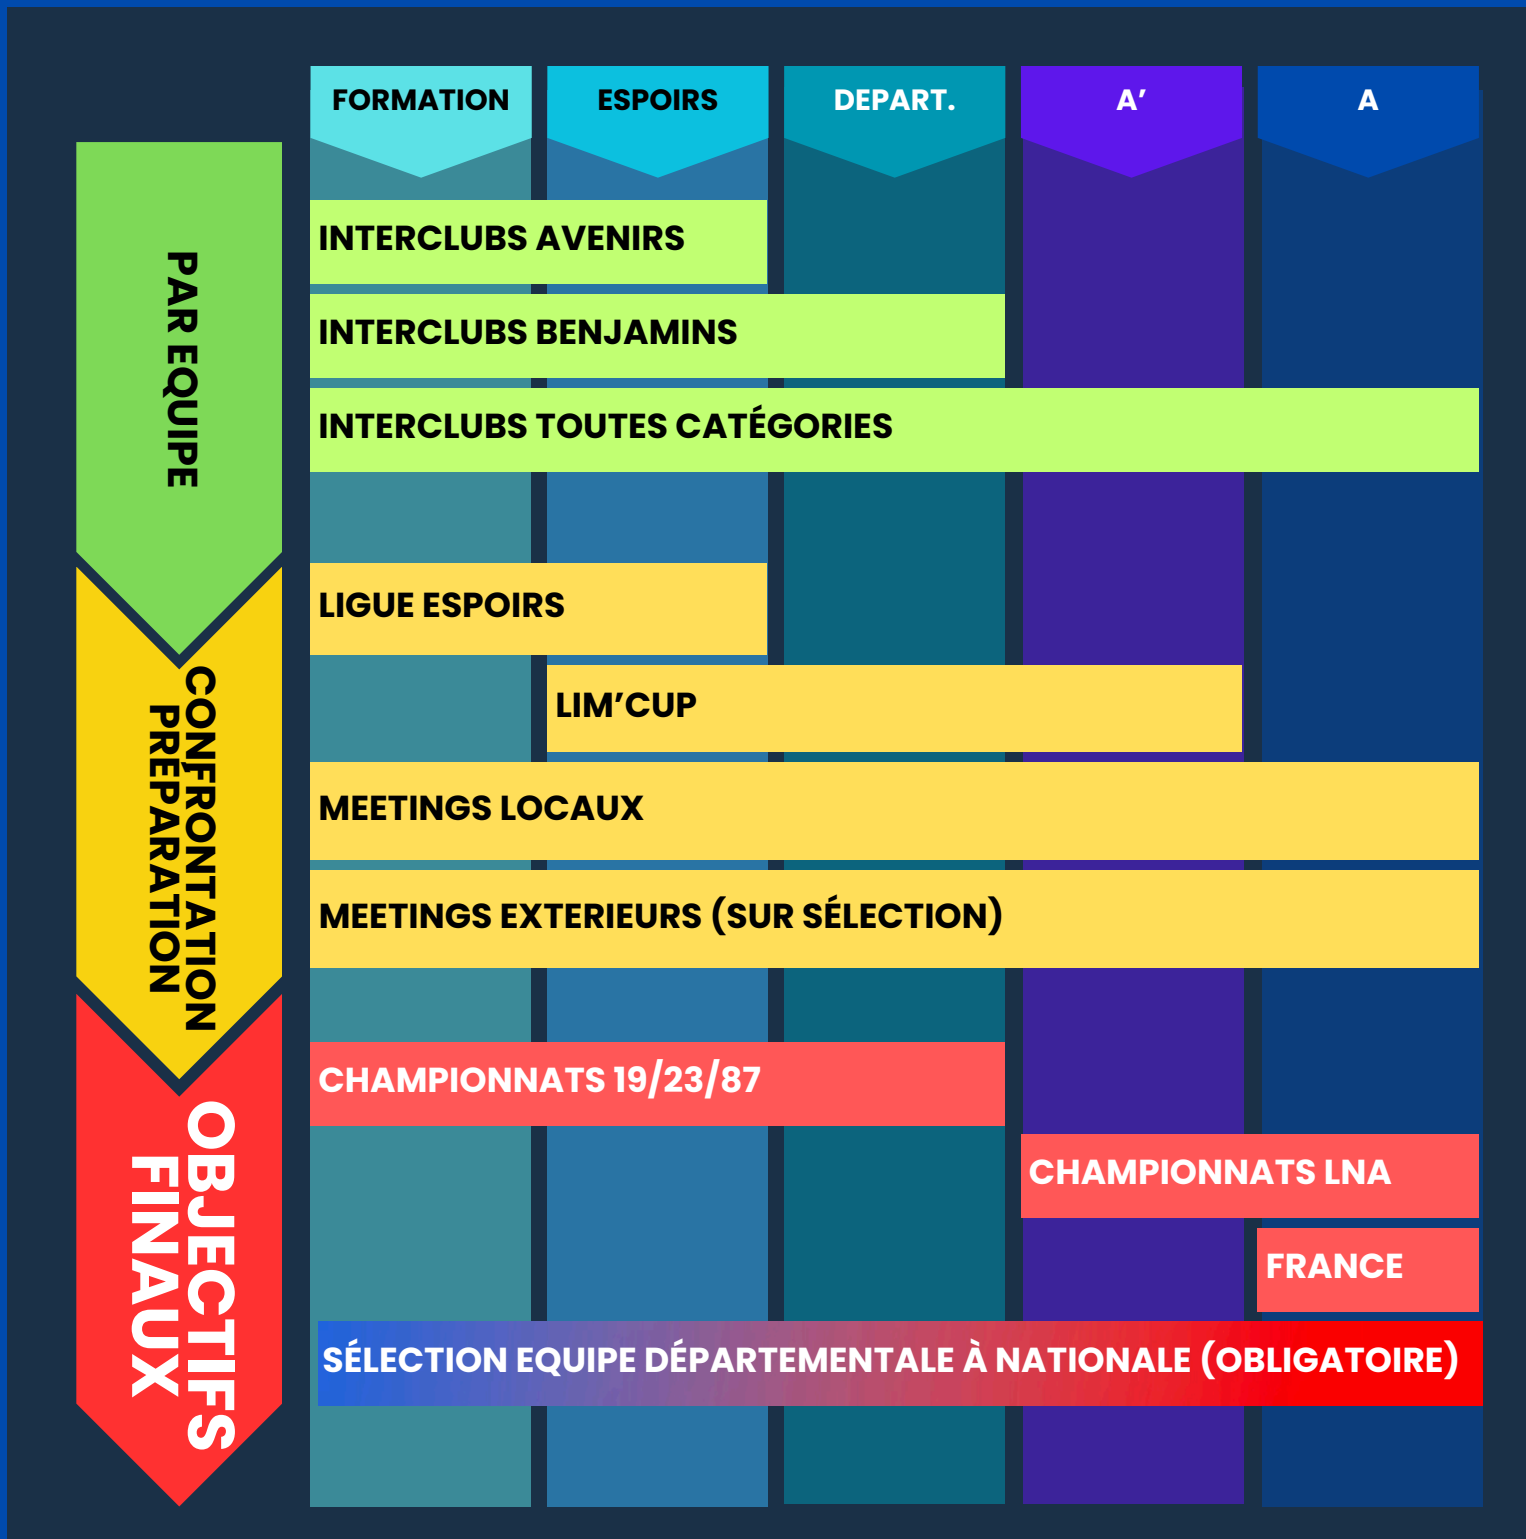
FORMATION

ESPOIRS

DEPART.

A’

A

PAR EQUIPE

CONFRONTATION PREPARATION

OBJECTIFS FINAUX

INTERCLUBS AVENIRS

INTERCLUBS BENJAMINS

INTERCLUBS TOUTES CATÉGORIES

LIGUE ESPOIRS

LIM’CUP

MEETINGS LOCAUX

MEETINGS EXTERIEURS (SUR SÉLECTION)

CHAMPIONNATS 19/23/87

CHAMPIONNATS LNA

FRANCE

SÉLECTION EQUIPE DÉPARTEMENTALE À NATIONALE (OBLIGATOIRE)